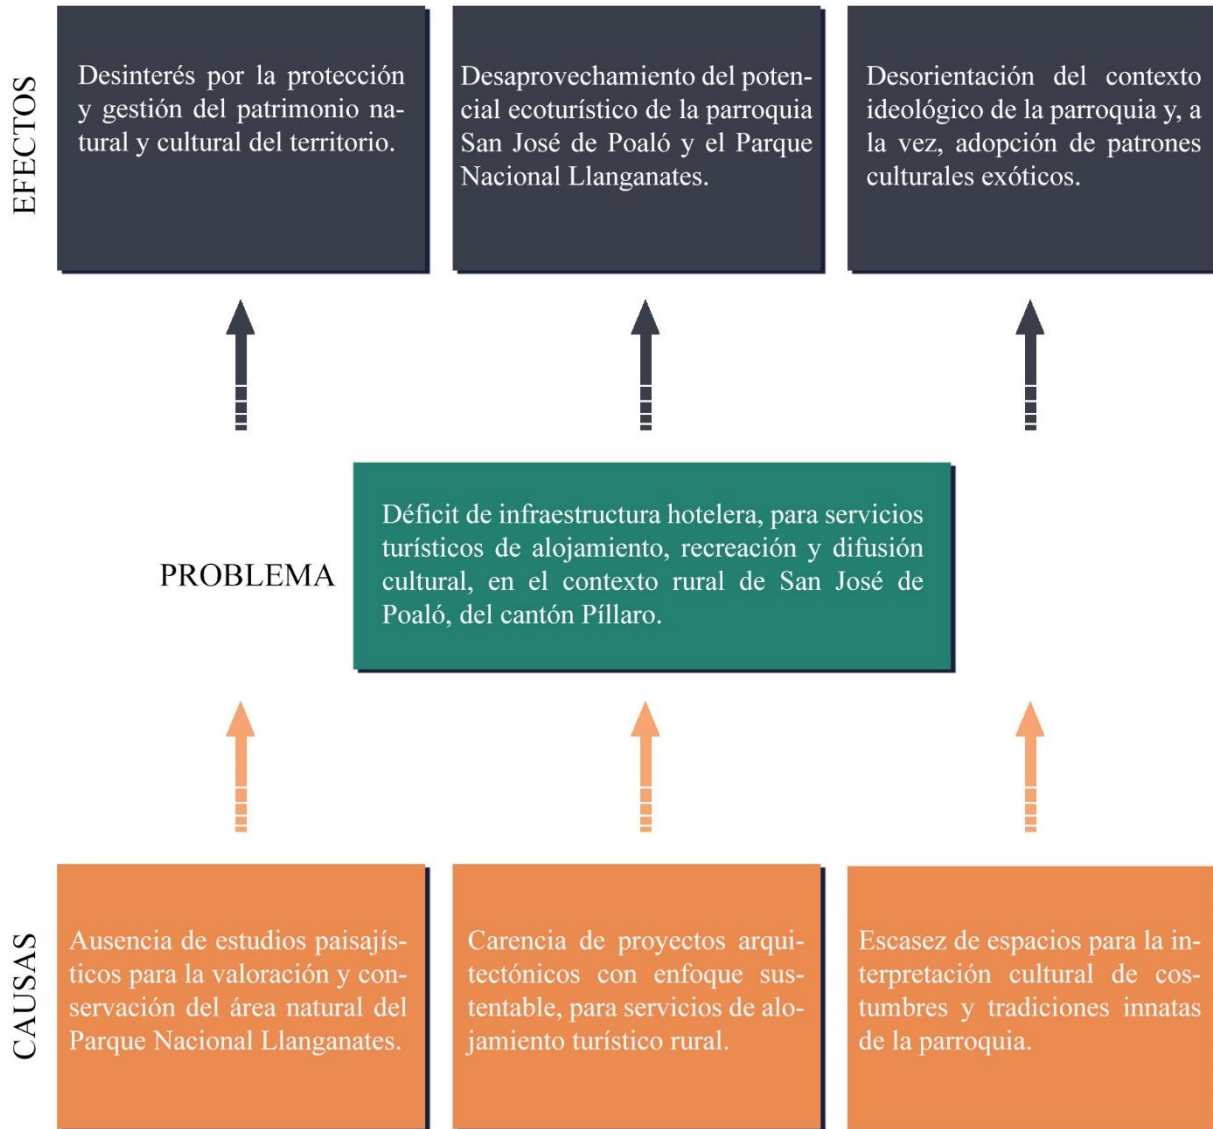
EFECTOS

Desinterés por la protección y gestión del patrimonio natural y cultural del territorio.

Desaprovechamiento del potencial ecoturístico de la parroquia San José de Poaló y el Parque Nacional Llanganates.

Desorientación del contexto ideológico de la parroquia y, a la vez, adopción de patrones culturales exóticos.

PROBLEMA

Déficit de infraestructura hotelera, para servicios turísticos de alojamiento, recreación y difusión cultural, en el contexto rural de San José de Poaló, del cantón Píllaro.

CAUSAS

Ausencia de estudios paisajísticos para la valoración y conservación del área natural del Parque Nacional Llanganates.

Carencia de proyectos arquitectónicos con enfoque sustentable, para servicios de alojamiento turístico rural.

Escasez de espacios para la interpretación cultural de costumbres y tradiciones innatas de la parroquia.